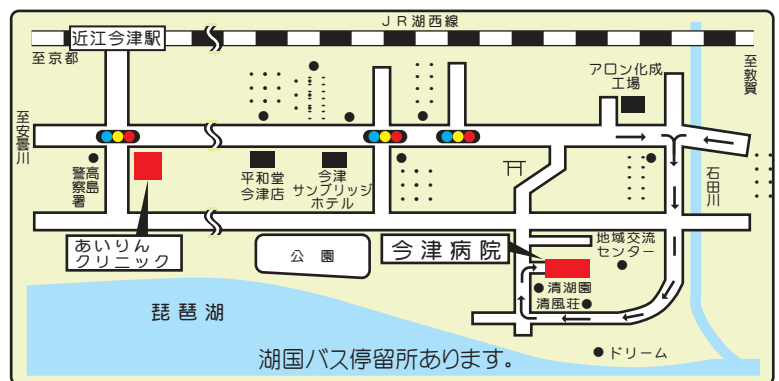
近江今津駅

JR湖西線

至京都

至敦賀

アロン化成
工場

至安曇川

高島警察署

平和堂
今津店

今津
サンブリッジ
ホテル

石田川

あいりん
クリニック

公園

今津病院

地域交流
センター

清湖園

清風荘

琵琶湖

湖国バス停留所あります。

ドリーム